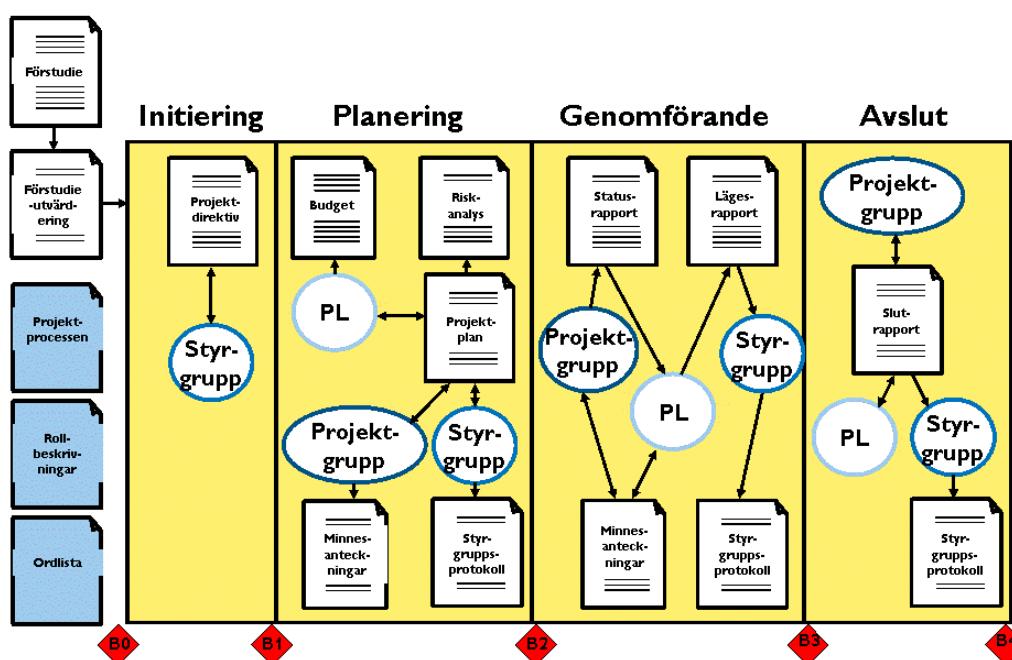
Förstudie

Förstudie -utvärdering

Projektprocessen

Rollbeskrivningar

Ordlista

Initiering

Planering

Genomförande

Avslut

Projektdirektiv

Styrgrupp

Budget

Riskanalys

PL

Projektplan

Projektgrupp

Styrgrupp

Minnesanteckningar

Styrgruppsprotokoll

Statusrapport

Lägesrapport

Projektgrupp

Styrgrupp

PL

Minnesanteckningar

Styrgruppsprotokoll

Projektgrupp

Slutrapport

PL

Styrgrupp

Styrgruppsprotokoll

B0

B1

B2

B3

B4